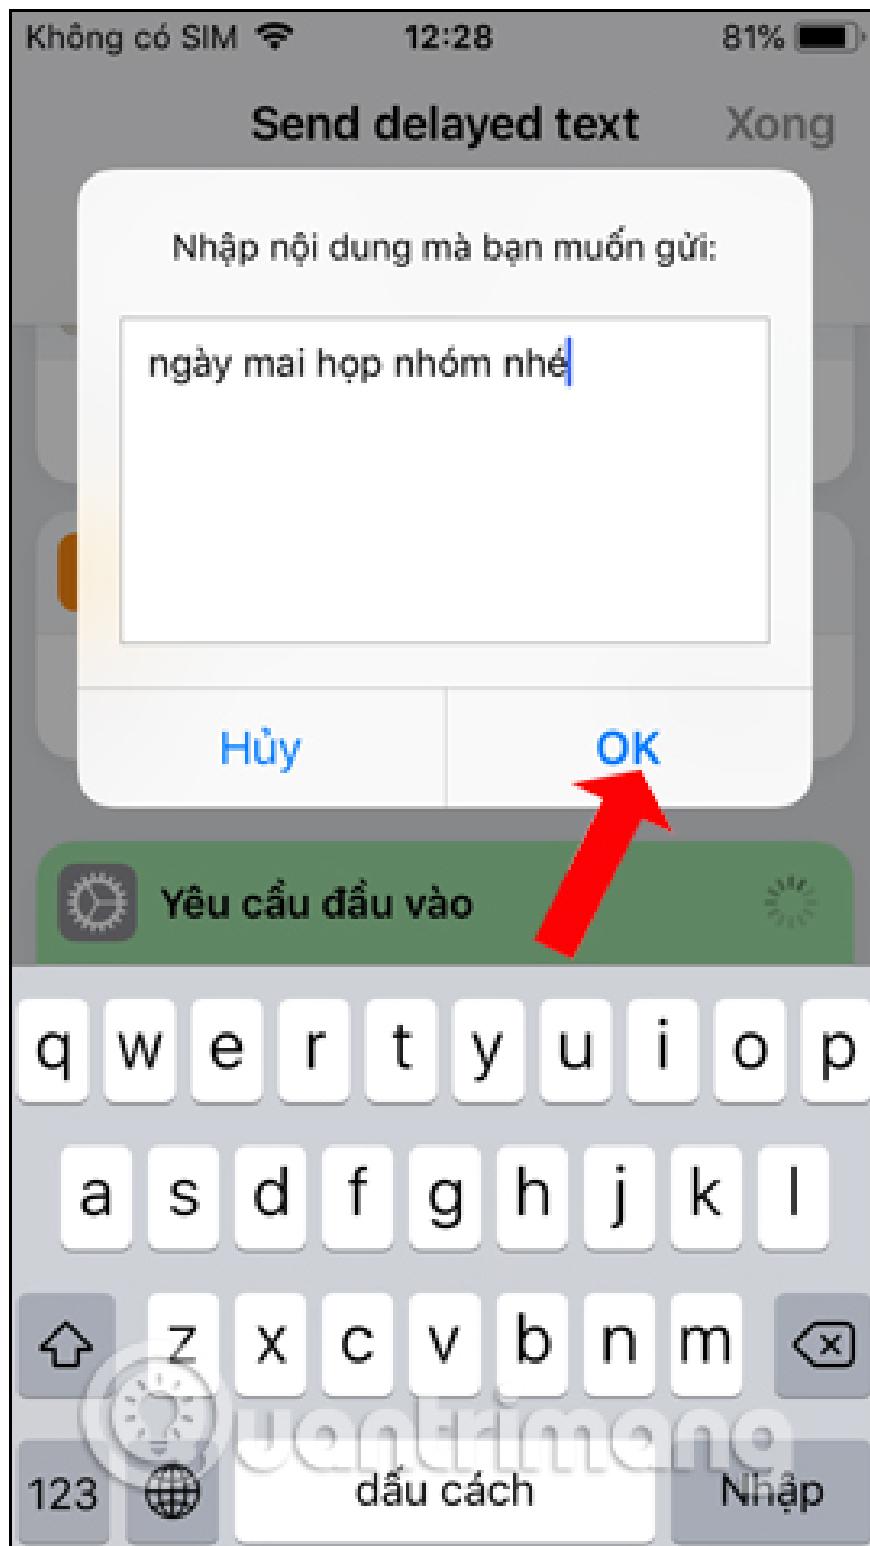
Không có SIM 12:28 81%

Send delayed text Xong

Nhập nội dung mà bạn muốn gửi:

ngày mai họp nhóm nhé

Hủy OK

Yêu cầu đầu vào

q w e r t y u i o p
a s d f g h j k l
z x c v b n m
123 dấu cách Nhập

quantrimang